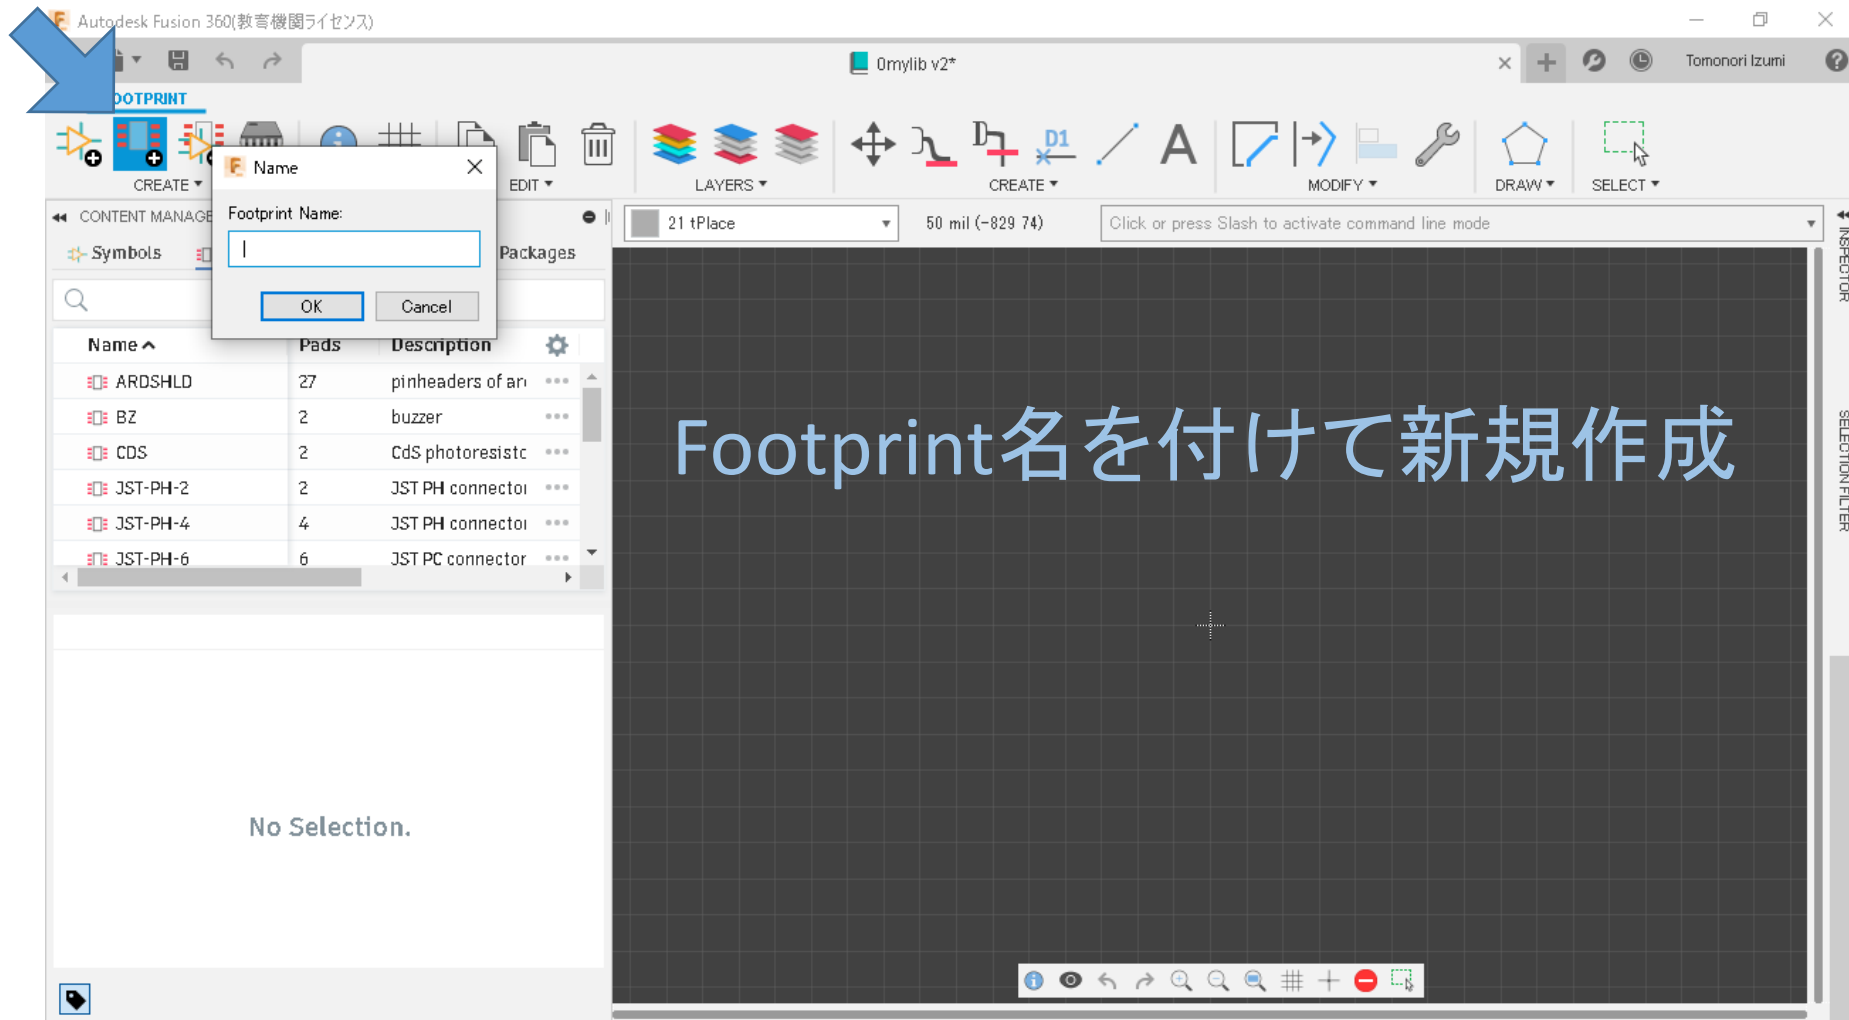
Autodesk Fusion 360(教育機関ライセンス)

0mylib v2*

Tomonori Izumi

OOTPRINT

CREATE ▾

EDIT ▾

LAYERS ▾

CREATE ▾

MODIFY ▾

DRAW ▾

SELECT ▾

Name

Footprint Name:

|

OK

Cancel

CONTENT MANAGE

Symbols

Packages

21 tPlace

50 mil (-829 74)

Click or press Slash to activate command line mode

| Name ^ | Pads | Description |
|---|---|---|
| ARDSHLD | 27 | pinheaders of ar |
| BZ | 2 | buzzer |
| CDS | 2 | CdS photoresistc |
| JST-PH-2 | 2 | JST PH connecto |
| JST-PH-4 | 4 | JST PH connecto |
| JST-PH-6 | 6 | JST PC connector |

Footprint名を付けて新規作成

No Selection.

INSPECTOR

SELECTION FILTER